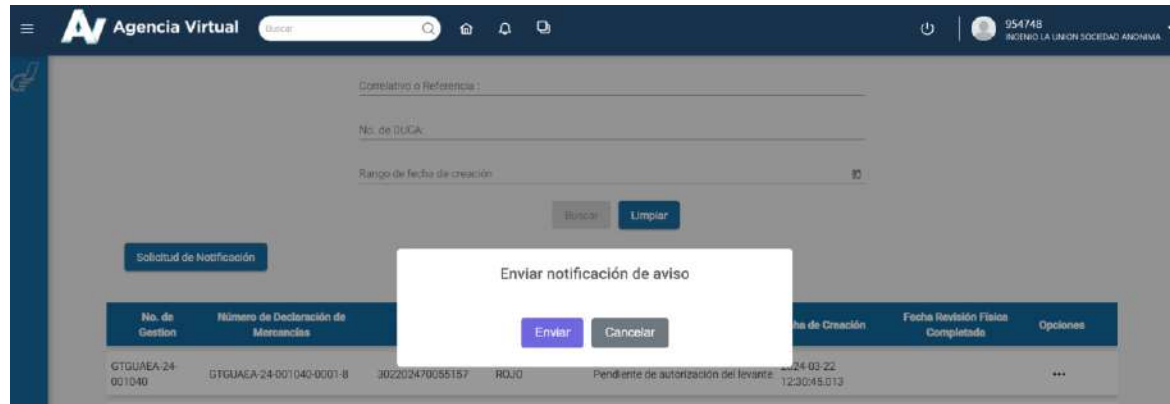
Agencia Virtual

Buscar

954748
INGENIO LA UNION SOCIEDAD ANONIMA

Correlativo o Referencia :

No. de DUCA:

Rango de fecha de creación

Buscar Limpiar

Solicitud de Notificación

Enviar notificación de aviso

Enviar Cancelar

| No. de Gestion | Número de Declaración de Mercancías | | | | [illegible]ha de Creación | Fecha Revisión Fisica Completada | Opciones |
|---|---|---|---|---|---|---|---|
| GTGUAEA-24-001040 | GTGUAEA-24-001040-0001-8 | 302202470055157 | ROJO | Pendiente de autorización del levante | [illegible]24-03-22 12:30:45.013 | | ••• |